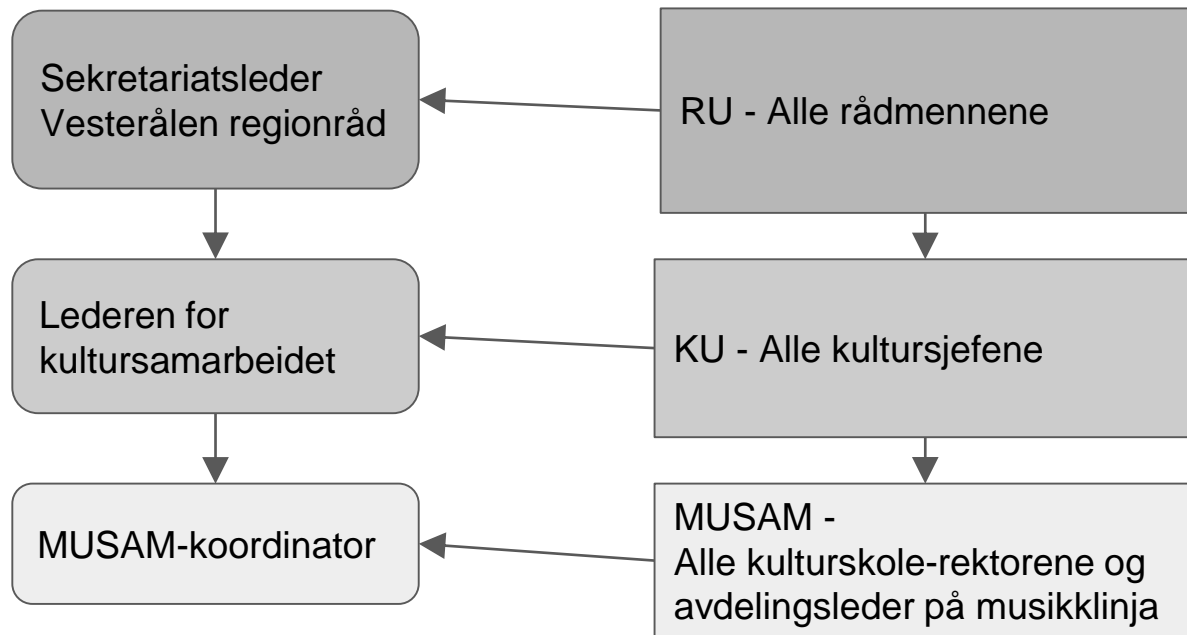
Sekretariatsleder Vesterålen regionråd

RU - Alle rådmennene

Lederen for kultursamarbeidet

KU - Alle kultursjefene

MUSAM-koordinator

MUSAM -
Alle kulturskole-rektorene og avdelingsleder på musikklinja